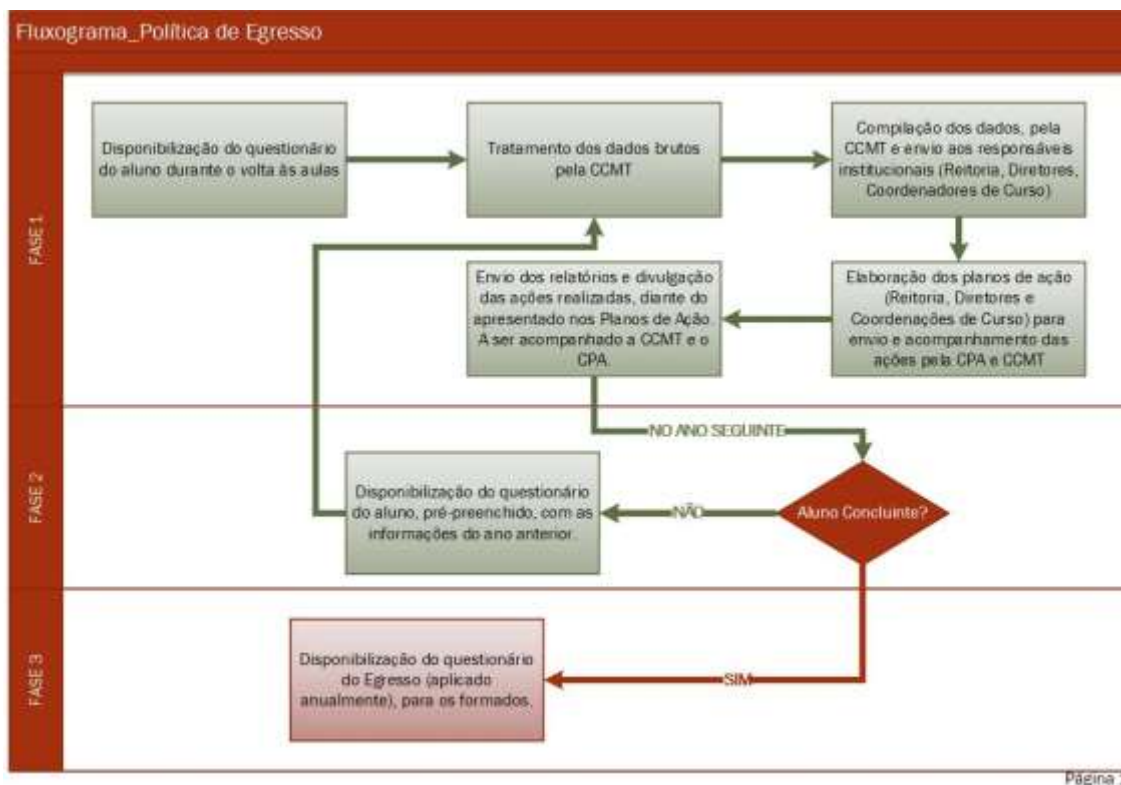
Fluxograma_Política de Egresso

FASE 1

Disponibilização do questionário do aluno durante o volta às aulas

Tratamento dos dados brutos pela CCMT

Compilação dos dados, pela CCMT e envio aos responsáveis institucionais (Reitoria, Diretores, Coordenadores de Curso)

Elaboração dos planos de ação (Reitoria, Diretores e Coordenações de Curso) para envio e acompanhamento das ações pela CPA e CCMT

Envio dos relatórios e divulgação das ações realizadas, diante do apresentado nos Planos de Ação. A ser acompanhado a CCMT e o CPA.

NO ANO SEGUINTE

FASE 2

Aluno Concluinte?

NÃO

Disponibilização do questionário do aluno, pré-preenchido, com as informações do ano anterior.

FASE 3

SIM

Disponibilização do questionário do Egresso (aplicado anualmente), para os formados.

Página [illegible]